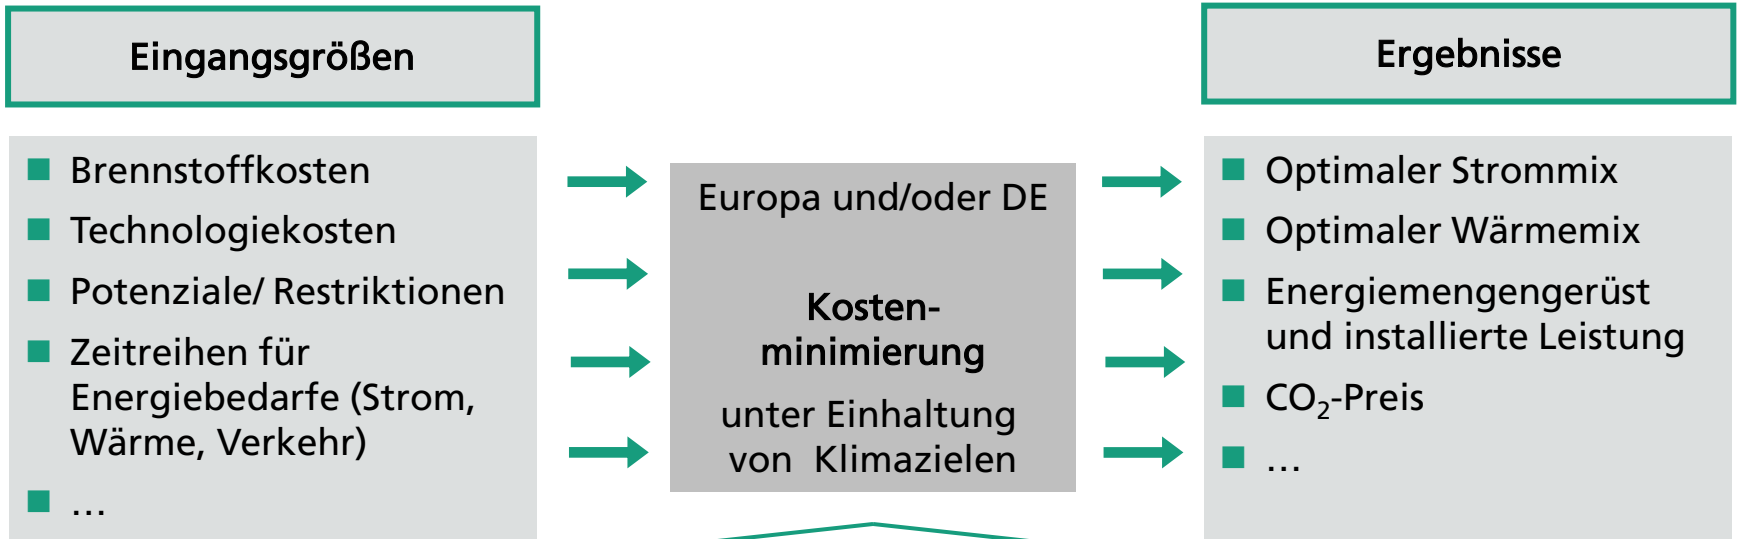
Eingangsgrößen

Brennstoffkosten
Technologiekosten
Potenziale/ Restriktionen
Zeitreihen für Energiebedarfe (Strom, Wärme, Verkehr)
…

Europa und/oder DE

Kosten-minimierung

unter Einhaltung von Klimazielen

Ergebnisse

Optimaler Strommix
Optimaler Wärmemix
Energiemengengerüst und installierte Leistung
$CO_2$-Preis
…